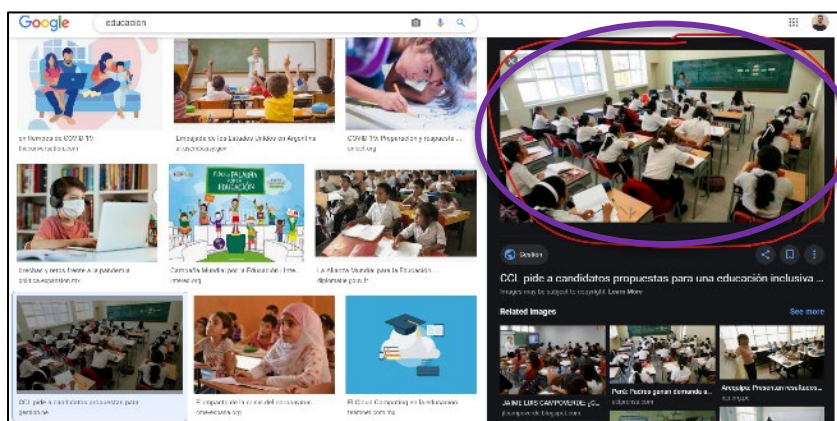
Google

educacion

en tiempos de COVID-19

Embajada de los Estados Unidos en Argentina

COVID-19: Preparación y respuesta ...

Enseñar y crecer frente a la pandemia

Campaña Mundial por la Educación | Inte...

La Alianza Mundial para la Educación ...

CCL pide a candidatos propuestas para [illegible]

El impacto de la crisis del coronavirus ...

El Cloud Computing en la educación

Gestion

CCL pide a candidatos propuestas para una educación inclusiva ...

Images may be subject to copyright. Learn More

Related images

See more

JAIME LUIS CAMPOVERDE: ¿C...

Perú: Pocos ganan demanda e...

Arequipa: Presentan resultados...